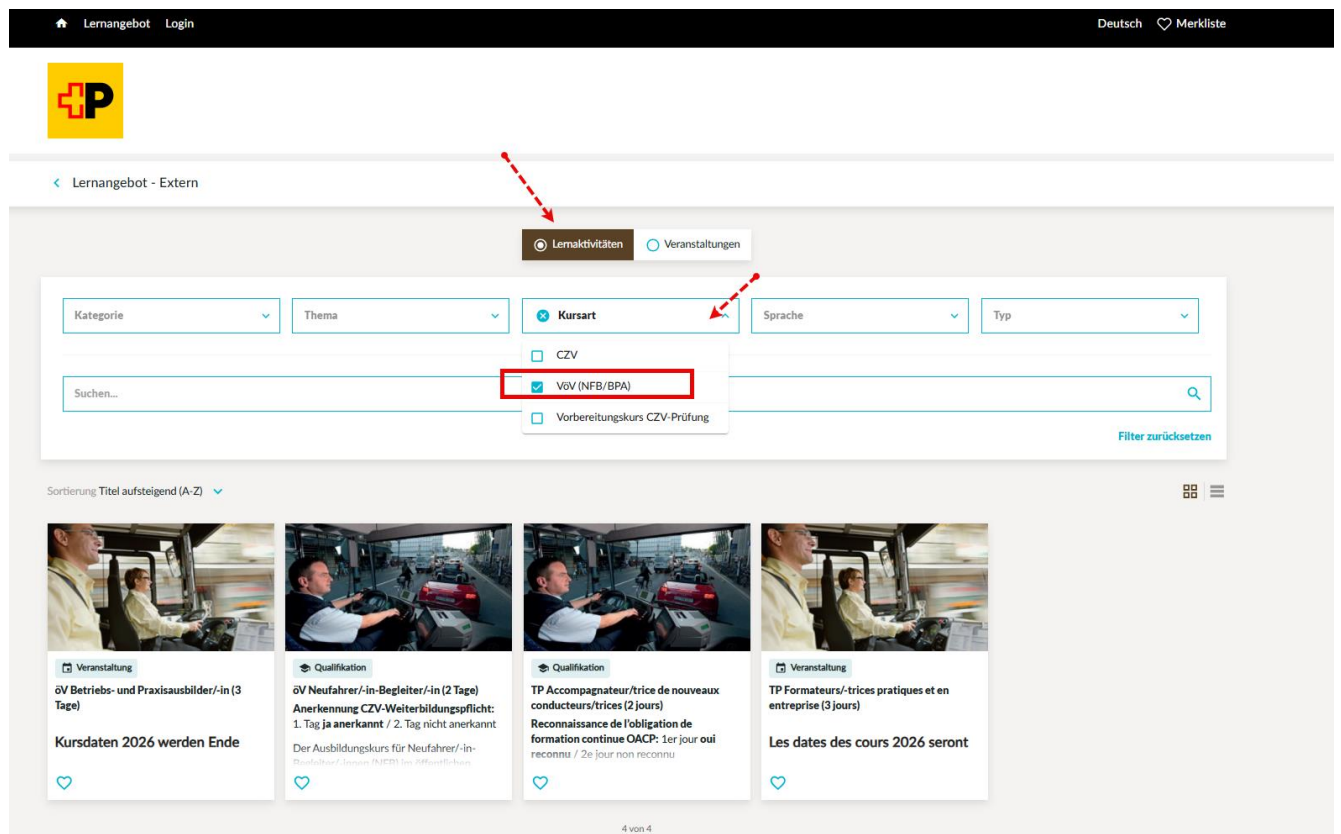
Lernangebot Login

Deutsch Merkliste

Lernangebot - Extern

Lernaktivitäten Veranstaltungen

Kategorie

Thema

Kursart

Sprache

Typ

CZV

VöV (NFB/BPA)

Vorbereitungskurs CZV-Prüfung

Suchen...

Filter zurücksetzen

Sortierung Titel aufsteigend (A-Z)

Veranstaltung
öV Betriebs- und Praxisausbilder/-in (3 Tage)

Kursdaten 2026 werden Ende

Qualifikation
öV Neufahrer/-in-Begleiter/-in (2 Tage)
Anerkennung CZV-Weiterbildungspflicht: 1. Tag ja anerkannt / 2. Tag nicht anerkannt

Der Ausbildungskurs für Neufahrer/-in-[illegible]

Qualifikation
TP Accompagnateur/trice de nouveaux conducteurs/trices (2 jours)
Reconnaissance de l'obligation de formation continue OACP: 1er jour oui reconnu / 2e jour non reconnu

Veranstaltung
TP Formateurs/-trices pratiques et en entreprise (3 jours)

Les dates des cours 2026 seront

4 von 4